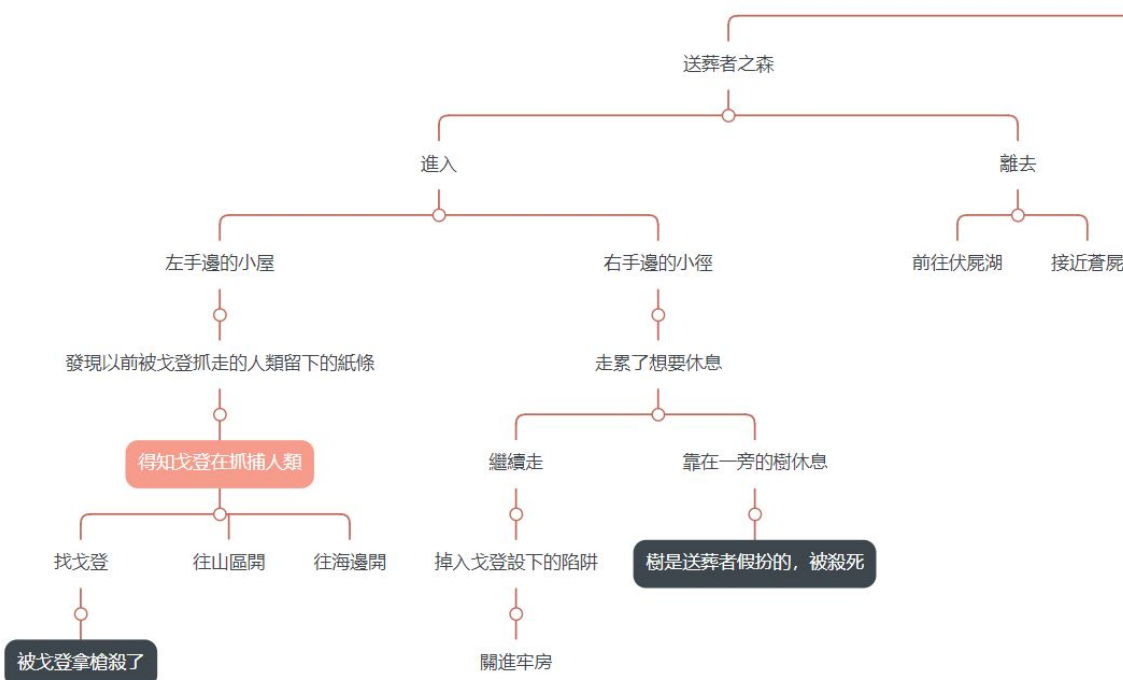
送葬者之森

進入

離去

左手邊的小屋

右手邊的小徑

前往伏屍湖

接近蒼屍

發現以前被戈登抓走的人類留下的紙條

走累了想要休息

得知戈登在抓捕人類

繼續走

靠在一旁的樹休息

找戈登

往山區開

往海邊開

掉入戈登設下的陷阱

樹是送葬者假扮的，被殺死

被戈登拿槍殺了

關進牢房